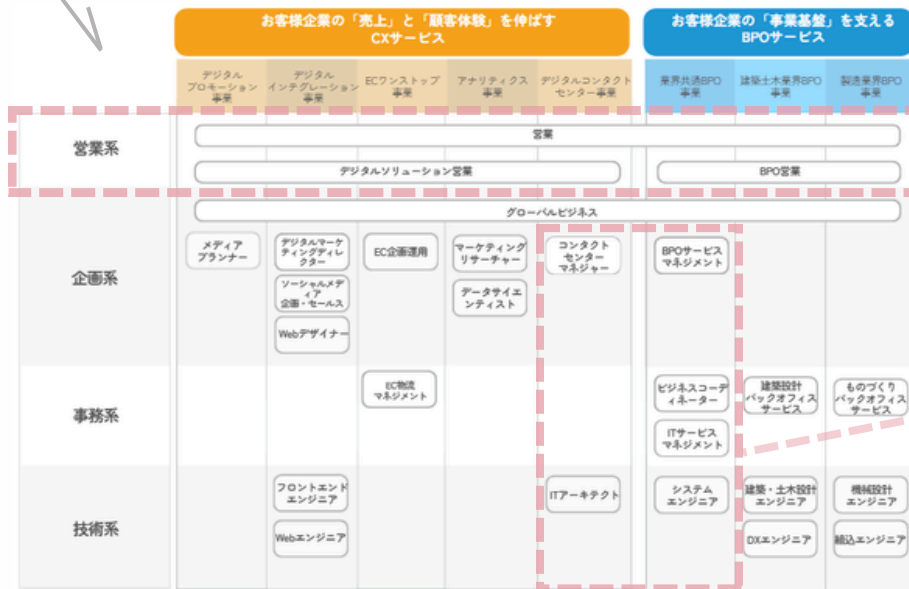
お客様企業の「売上」と「顧客体験」を伸ばす
CXサービス

お客様企業の「事業基盤」を支える
BPOサービス

| | デジタルプロモーション事業 | デジタルインテグレーション事業 | ECワンストップ事業 | アナリティクス事業 | デジタルコンタクトセンター事業 | 業界共通BPO事業 | 建築土木業界BPO事業 | 製造業界BPO事業 |
|---|---|---|---|---|---|---|---|---|
| 営業系 | 営業 | | | | | | | |
| | デジタルソリューション営業 | | | | | BPO営業 | | |
| | グローバルビジネス | | | | | | | |
| 企画系 | メディアプランナー | デジタルマーケティングディレクター / ソーシャルメディア企画・セールス / Webデザイナー | EC企画運用 | マーケティングリサーチャー / データサイエンティスト | コンタクトセンターマネジャー | BPOサービスマネジメント | | |
| 事務系 | | | EC物流マネジメント | | | ビジネスコーディネーター / ITサービスマネジメント | 建築設計バックオフィスサービス | ものづくりバックオフィスサービス |
| 技術系 | | フロントエンドエンジニア / Webエンジニア | | | ITアーキテクト | システムエンジニア | 建築・土木設計エンジニア / DXエンジニア | 機械設計エンジニア / 組込エンジニア |